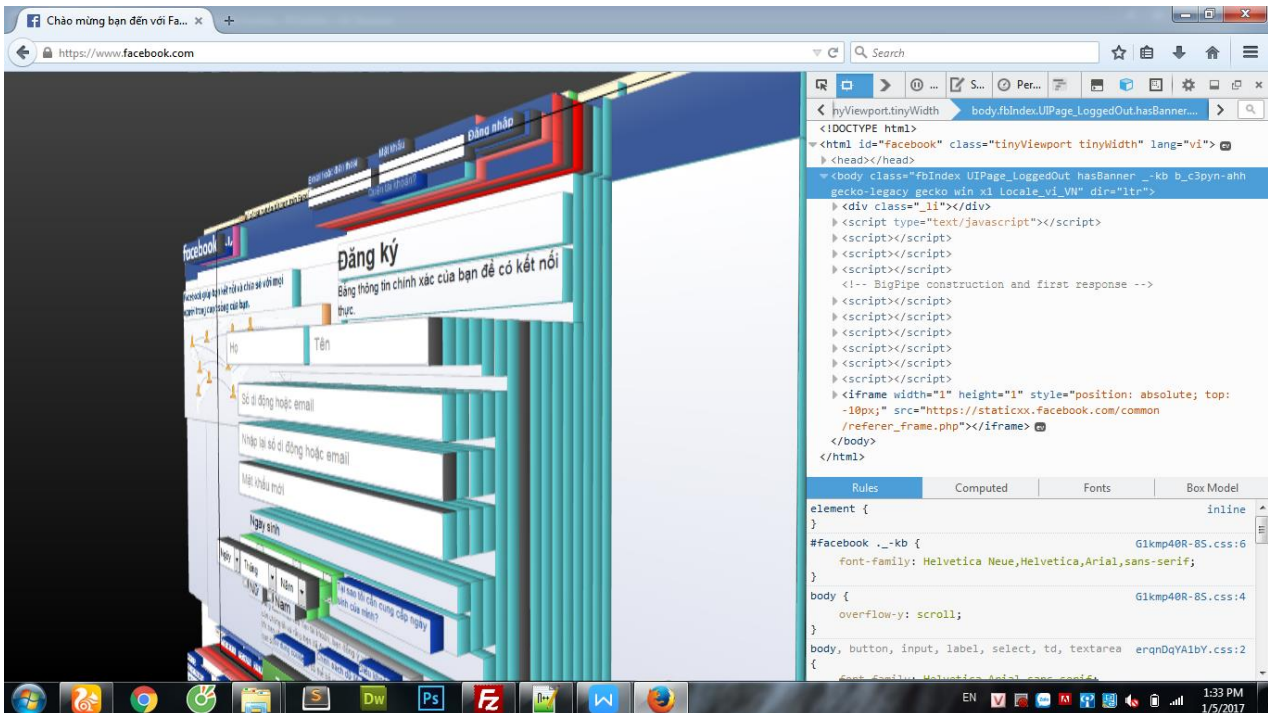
Chào mừng bạn đến với Fa... ×
+
https://www.facebook.com
Search

S...
Per...
nyViewport.tinyWidth
body.fbIndex.UIPage_LoggedOut.hasBanner....

<!DOCTYPE html>
<html id="facebook" class="tinyViewport tinyWidth" lang="vi">
<head></head>
<body class="fbIndex UIPage_LoggedOut hasBanner _-kb b_c3pyn-ahh gecko-legacy gecko win x1 Locale_vi_VN" dir="ltr">
<div class="_li"></div>
<script type="text/javascript"></script>
<script></script>
<script></script>
<script></script>
<!-- BigPipe construction and first response -->
<script></script>
<script></script>
<script></script>
<script></script>
<script></script>
<script></script>
<iframe width="1" height="1" style="position: absolute; top: -10px;" src="https://staticxx.facebook.com/common/referer_frame.php"></iframe>
</body>
</html>

Rules
Computed
Fonts
Box Model

element {
}
inline
#facebook ._-kb {
font-family: Helvetica Neue,Helvetica,Arial,sans-serif;
}
G1kmp40R-8S.css:6
body {
overflow-y: scroll;
}
G1kmp40R-8S.css:4
body, button, input, label, select, td, textarea {
erqnDqYA1bY.css:2

Đăng nhập
facebook
Đăng ký
Bằng thông tin chính xác của bạn để có kết nối thực.
Facebook giúp bạn kết nối và chia sẻ với mọi người trong cuộc sống của bạn.
Họ
Tên
Số di động hoặc email
Nhập lại số di động hoặc email
Mật khẩu mới
Ngày sinh
Ngày
Tháng
Năm
Năm
Tại sao tôi cần cung cấp ngày sinh của mình?

EN
1:33 PM
1/5/2017